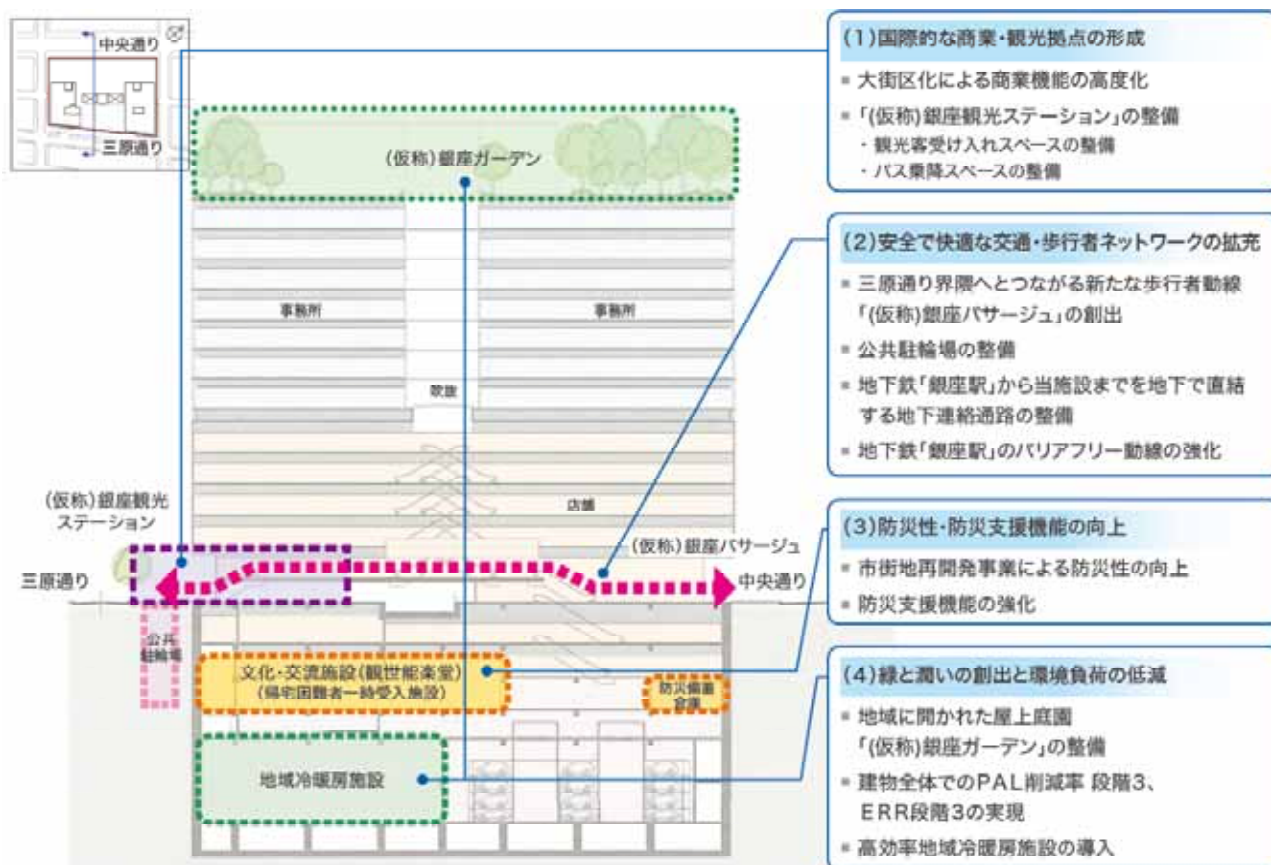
中央通り

三原通り

(仮称)銀座ガーデン

事務所

事務所

吹抜

店舗

(仮称)銀座観光ステーション

(仮称)銀座パサージュ

三原通り

中央通り

公共駐輪場

文化・交流施設(観世能楽堂)
(帰宅困難者一時受入施設)

防災備蓄倉庫

地域冷暖房施設

(1)国際的な商業・観光拠点の形成

■ 大街区化による商業機能の高度化

■ 「(仮称)銀座観光ステーション」の整備
・観光客受け入れスペースの整備
・バス乗降スペースの整備

(2)安全で快適な交通・歩行者ネットワークの拡充

■ 三原通り界隈へとつながる新たな歩行者動線「(仮称)銀座パサージュ」の創出

■ 公共駐輪場の整備

■ 地下鉄「銀座駅」から当施設までを地下で直結する地下連絡通路の整備

■ 地下鉄「銀座駅」のバリアフリー動線の強化

(3)防災性・防災支援機能の向上

■ 市街地再開発事業による防災性の向上

■ 防災支援機能の強化

(4)緑と潤いの創出と環境負荷の低減

■ 地域に開かれた屋上庭園「(仮称)銀座ガーデン」の整備

■ 建物全体でのPAL削減率 段階3、ERR段階3の実現

■ 高効率地域冷暖房施設の導入